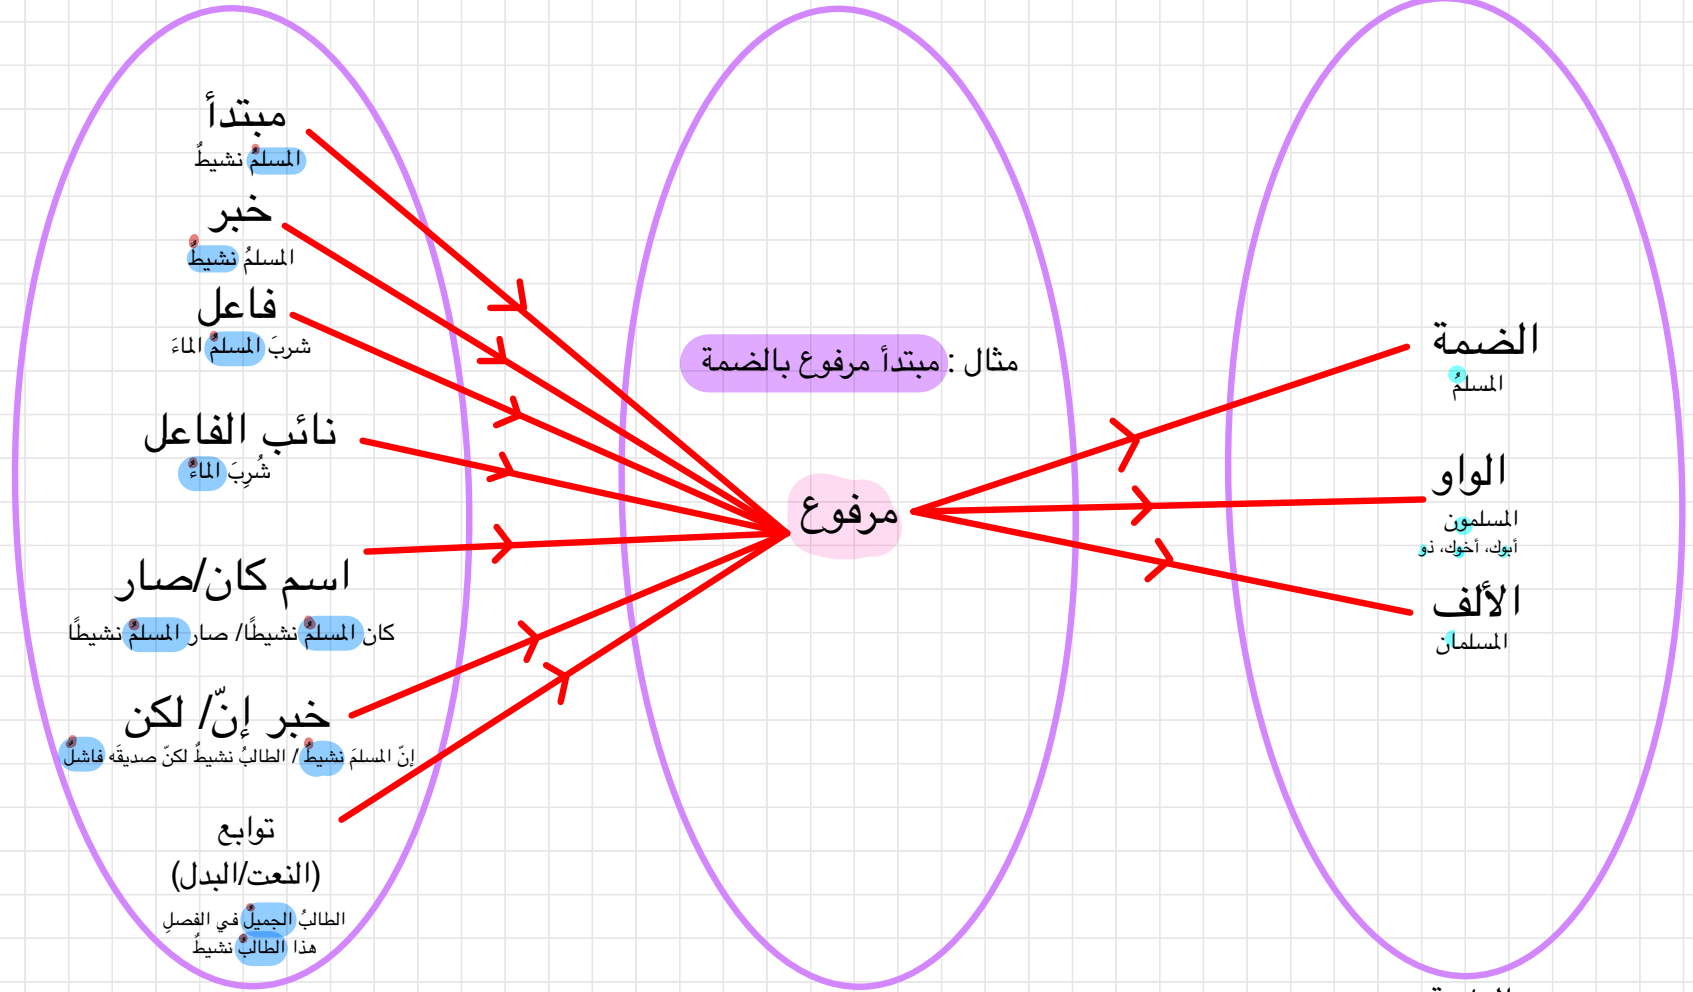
مبتدأ
المسلمُ نشيطٌ

خبر
المسلمُ نشيطٌ

فاعل
شربَ المسلمُ الماءَ

نائب الفاعل
شُرِبَ الماءُ

اسم كان/صار
كان المسلمُ نشيطًا/ صار المسلمُ نشيطًا

خبر إنّ/ لكن
إنّ المسلمَ نشيطٌ/ الطالبُ نشيطٌ لكنّ صديقَه فاشلٌ

توابع
(النعت/البدل)
الطالبُ الجميلُ في الفصلِ
هذا الطالبُ نشيطٌ

مثال : مبتدأ مرفوع بالضمة

مرفوع

الضمة
المسلمُ

الواو
المسلمون
أبوك، أخوك، ذو

الألف
المسلمان